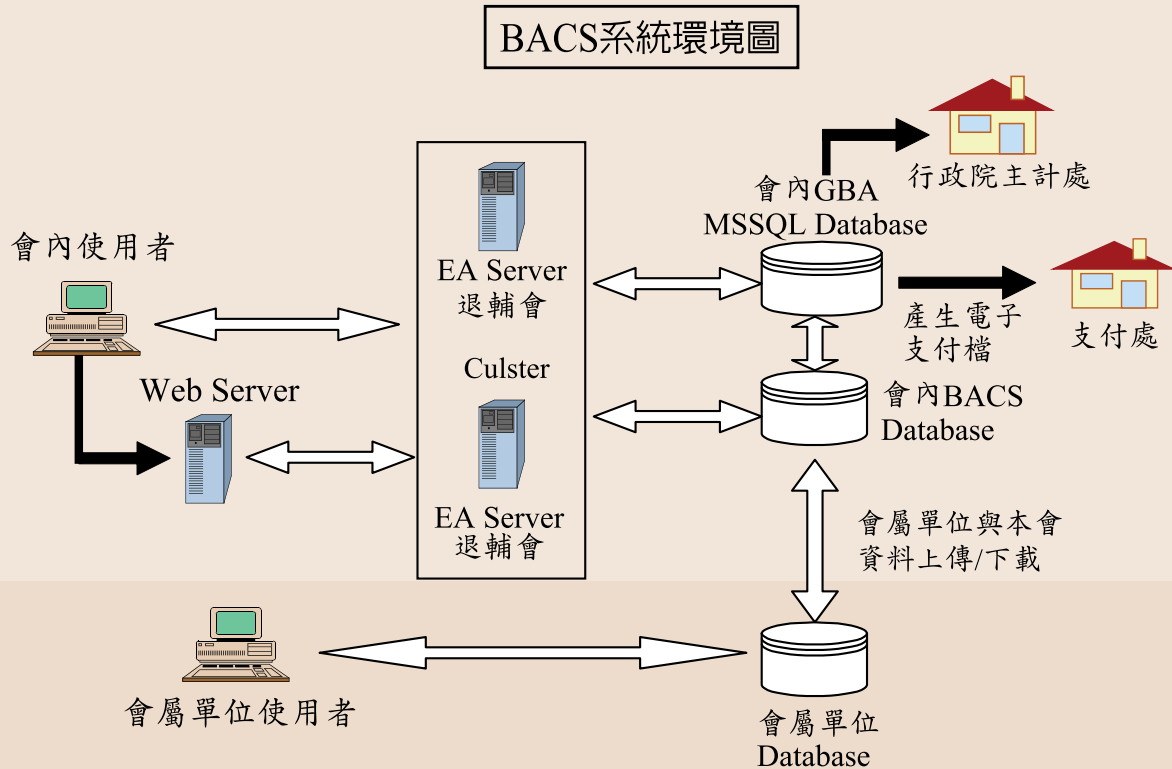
BACS系統環境圖

行政院主計處

會內GBA
MSSQL Database

會內使用者

EA Server
退輔會

Culster

EA Server
退輔會

Web Server

產生電子
支付檔

支付處

會內BACS
Database

會屬單位與本會
資料上傳/下載

會屬單位使用者

會屬單位
Database